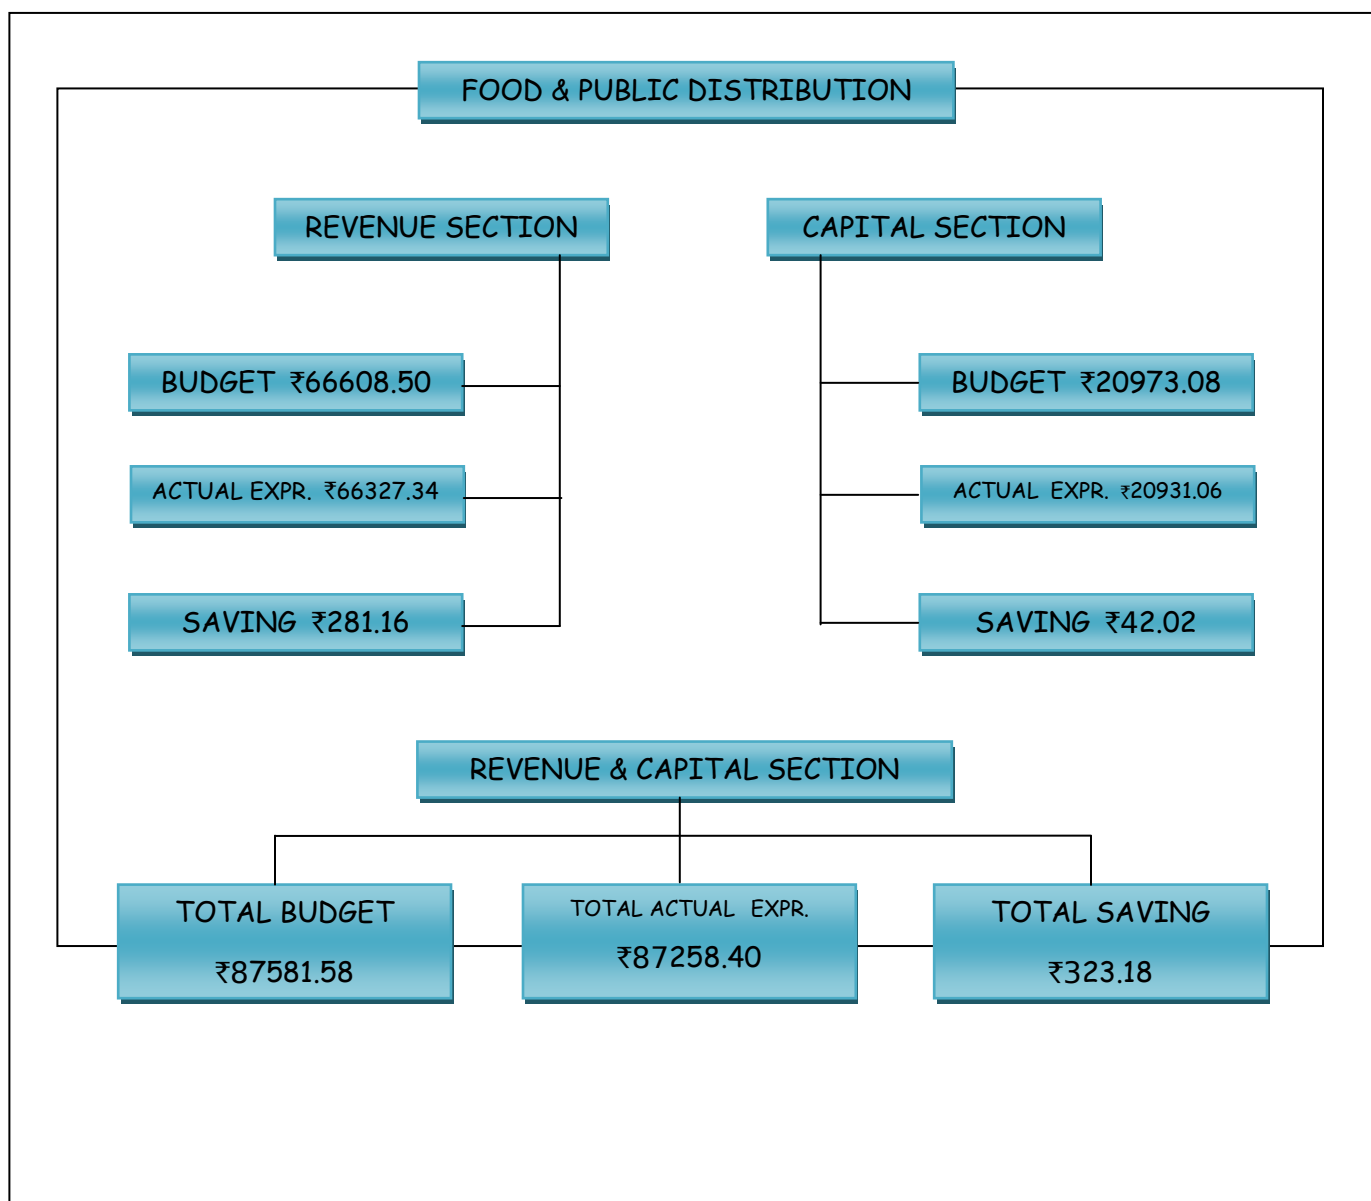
FOOD & PUBLIC DISTRIBUTION

REVENUE SECTION

CAPITAL SECTION

BUDGET ₹66608.50

ACTUAL EXPR. ₹66327.34

SAVING ₹281.16

BUDGET ₹20973.08

ACTUAL EXPR. ₹20931.06

SAVING ₹42.02

REVENUE & CAPITAL SECTION

TOTAL BUDGET
₹87581.58

TOTAL ACTUAL EXPR.
₹87258.40

TOTAL SAVING
₹323.18